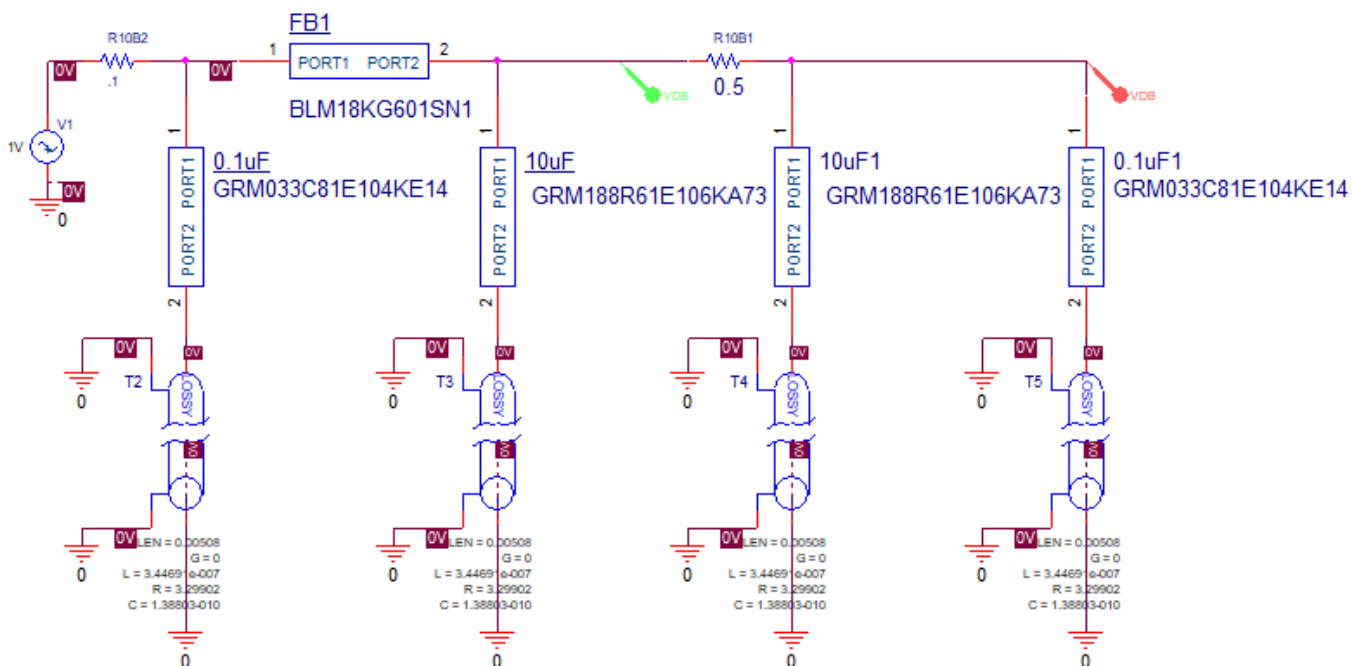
FB1

R10B2 .1 0V 0V 1 PORT1 PORT2 2 R10B1 0.5 VDB VDB

BLM18KG601SN1

1V V1 0V 0

1 PORT1 PORT2 2 0.1uF GRM033C81E104KE14

1 PORT1 PORT2 2 10uF GRM188R61E106KA73

1 PORT1 PORT2 2 10uF1 GRM188R61E106KA73

1 PORT1 PORT2 2 0.1uF1 GRM033C81E104KE14

0V 0V T2 0 LOSSY 0V
0V 0V T3 0 LOSSY 0V
0V 0V T4 0 LOSSY 0V
0V 0V T5 0 LOSSY 0V

0 0V LEN = 0.00508 G = 0 L = 3.44691e-007 R = 3.29902 C = 1.38803-010 0
0 0V LEN = 0.00508 G = 0 L = 3.44691e-007 R = 3.29902 C = 1.38803-010 0
0 0V LEN = 0.00508 G = 0 L = 3.44691e-007 R = 3.29902 C = 1.38803-010 0
0 0V LEN = 0.00508 G = 0 L = 3.44691e-007 R = 3.29902 C = 1.38803-010 0